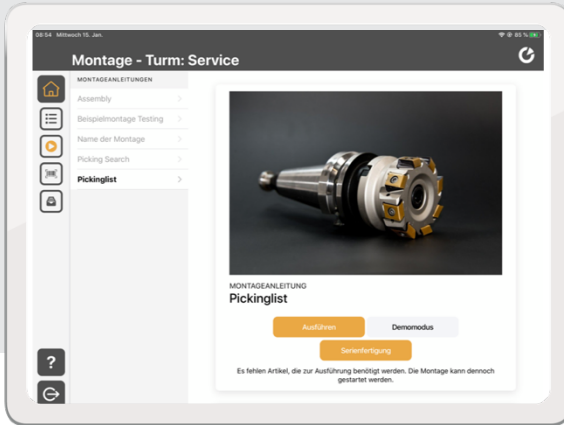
08:54 Mittwoch 15. Jan.

85 %

Montage - Turm: Service

MONTAGEANLEITUNGEN

Assembly

Beispielmontage Testing

Name der Montage

Picking Search

Pickinglist

MONTAGEANLEITUNG

Pickinglist

Ausführen

Demomodus

Serienfertigung

Es fehlen Artikel, die zur Ausführung benötigt werden. Die Montage kann dennoch gestartet werden.

?